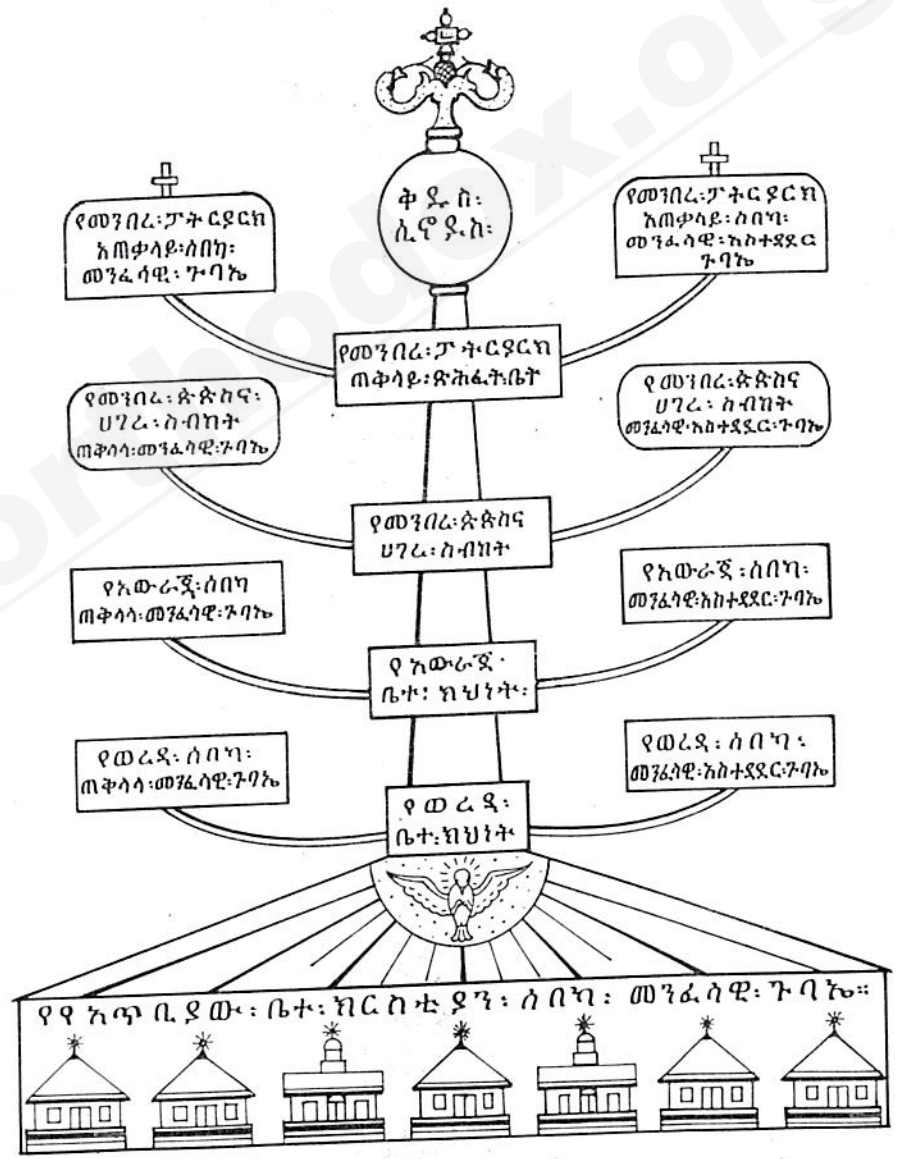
ቅዱስ፡ ሲኖዶስ፡

የመንበረ፡ፓትርያርክ አጠቃላይ፡ሰበካ፡ መንፈሳዊ፡ ጉባኤ

የመንበረ፡ፓትርያርክ አጠቃላይ፡ ሰበካ፡ መንፈሳዊ፡አስተዳደር ጉባኤ

የመንበረ፡ፓትርያርክ ጠቅላይ፡ጽሕፈት፡ቤት

የመንበረ፡ጵጵስና፡ ሀገረ፡ ስብከት ጠቅላላ፡መንፈሳዊ፡ጉባኤ

የመንበረ፡ጵጵስና ሀገረ፡ ስብከት መንፈሳዊ፡አስተዳደር፡ጉባኤ

የመንበረ፡ጵጵስና ሀገረ፡ ስብከት

የአውራጃ፡ሰበካ ጠቅላላ፡መንፈሳዊ፡ጉባኤ

የአውራጃ፡ሰበካ፡ መንፈሳዊ፡አስተዳደር፡ጉባኤ

የ አውራጃ፡ ቤተ፡ ክህነት፡

የወረዳ፡ ሰበካ፡ ጠቅላላ፡መንፈሳዊ፡ጉባኤ

የወረዳ፡ ሰበካ፡ መንፈሳዊ፡አስተዳደር፡ጉባኤ

የ ወ ረ ዳ፡ ቤተ፡ክህነት

የየ አጥቢያው፡ ቤተ፡ ክርስቲያን፡ ሰበካ፡ መንፈሳዊ፡ ጉባኤ።